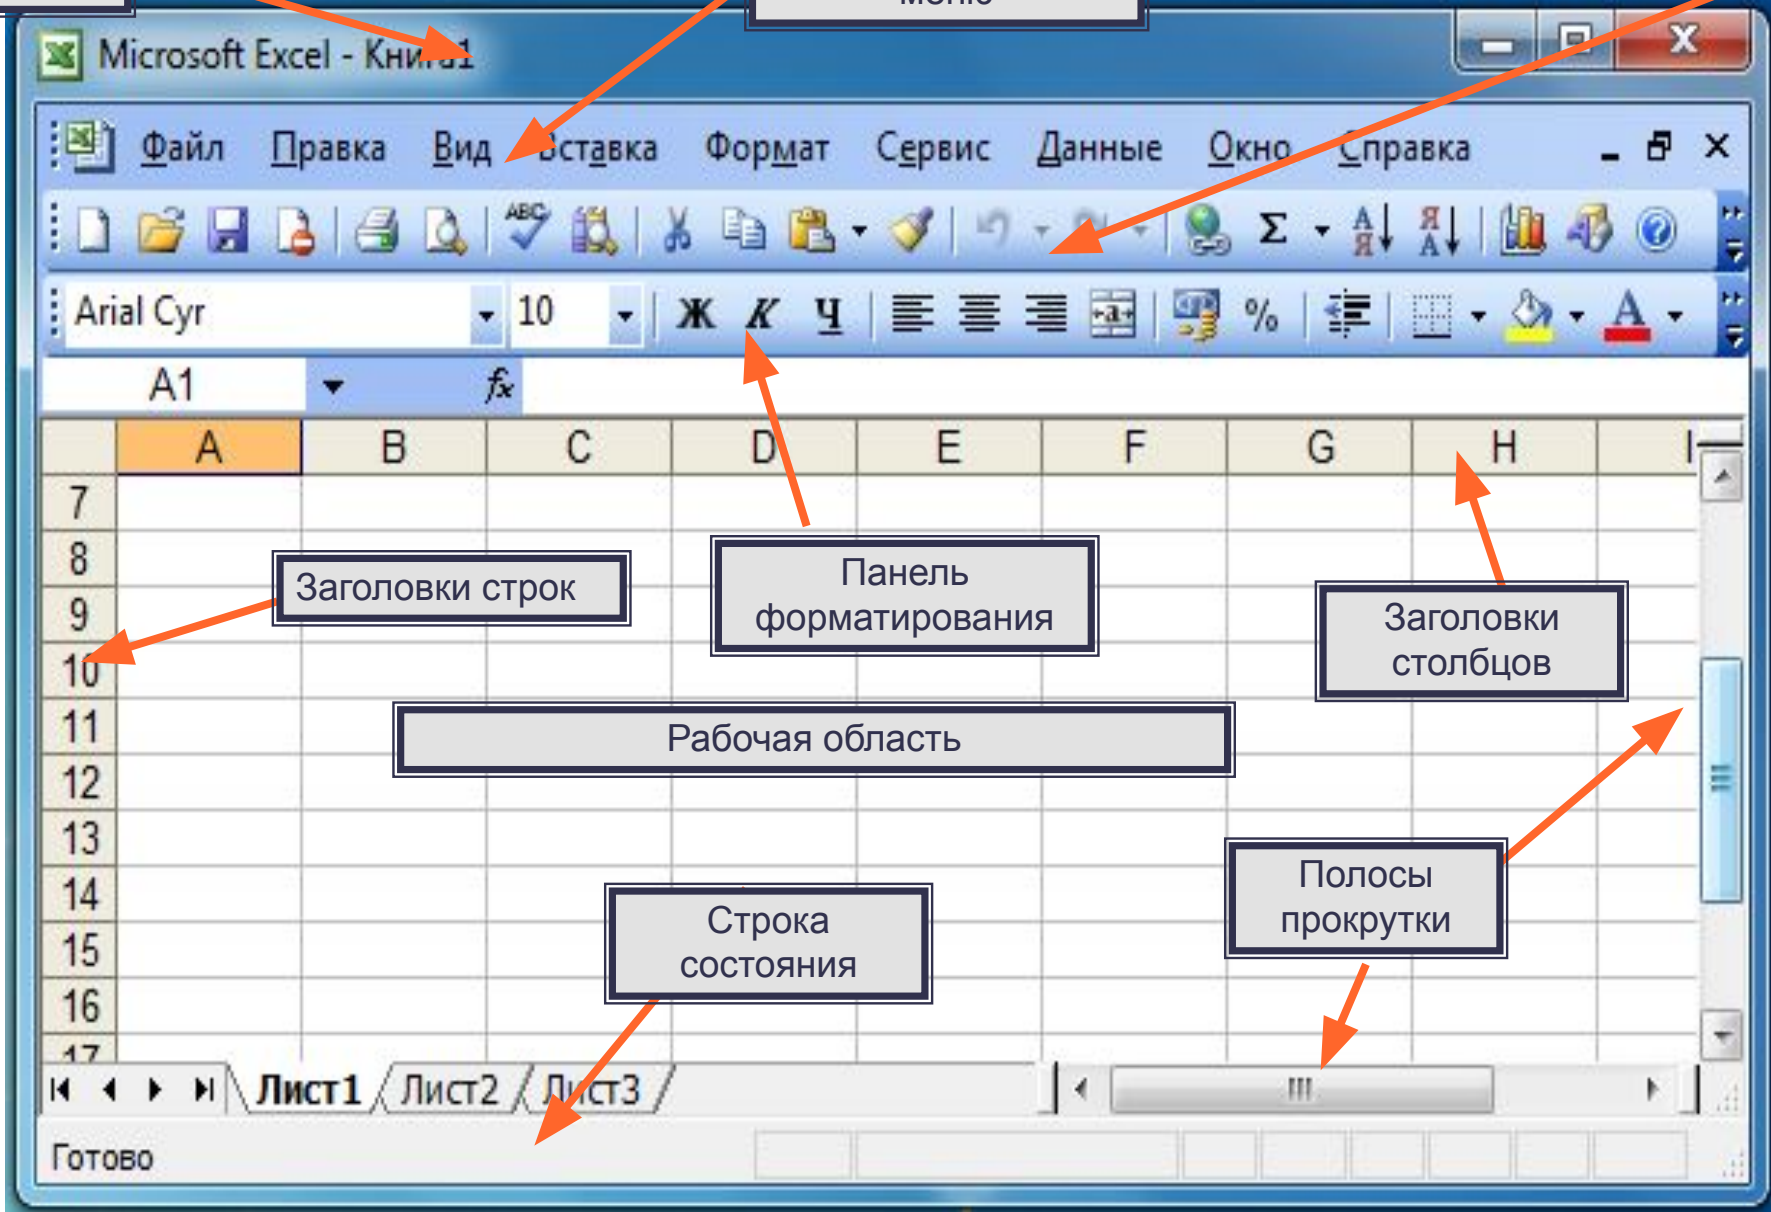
Microsoft Excel - Кни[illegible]1

Файл Правка Вид Вставка Формат Сервис Данные Окно Справка

Arial Cyr 10 Ж К Ч %

A1 $f_x$

A B C D E F G H I

7
8
9
10
11
12
13
14
15
16
17

Заголовки строк

Панель форматирования

Заголовки столбцов

Рабочая область

Строка состояния

Полосы прокрутки

Лист1 Лист2 Лист3

Готово